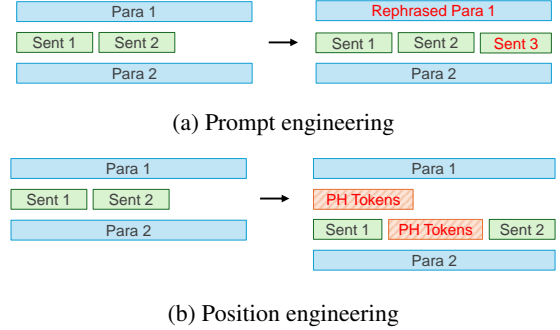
Para 1

Sent 1 Sent 2

Para 2

Rephrased Para 1

Sent 1 Sent 2 Sent 3

Para 2

(a) Prompt engineering

Para 1

Sent 1 Sent 2

Para 2

Para 1

PH Tokens

Sent 1 PH Tokens Sent 2

Para 2

(b) Position engineering